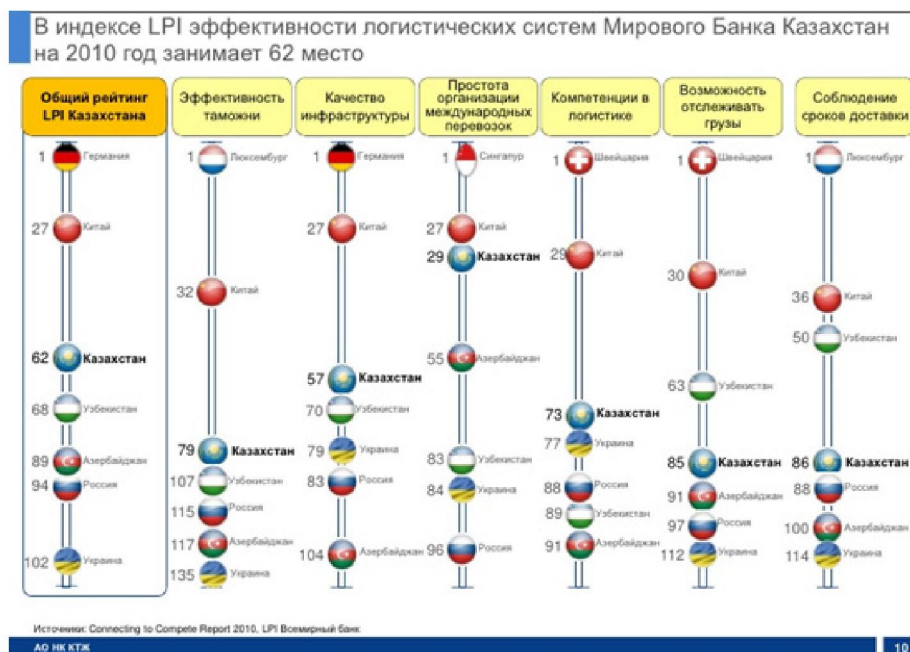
В индексе LPI эффективности логистических систем Мирового Банка Казахстан на 2010 год занимает 62 место

Общий рейтинг LPI Казахстана

1 Германия
27 Китай
62 Казахстан
68 Узбекистан
89 Азербайджан
94 Россия
102 Украина

Эффективность таможни

1 Люксембург
32 Китай
79 Казахстан
107 Узбекистан
115 Россия
117 Азербайджан
135 Украина

Качество инфраструктуры

1 Германия
27 Китай
57 Казахстан
70 Узбекистан
79 Украина
83 Россия
104 Азербайджан

Простота организации международных перевозок

1 Сингапур
27 Китай
29 Казахстан
55 Азербайджан
83 Узбекистан
84 Украина
96 Россия

Компетенции в логистике

1 Швейцария
29 Китай
73 Казахстан
77 Украина
88 Россия
89 Узбекистан
91 Азербайджан

Возможность отслеживать грузы

1 Швейцария
30 Китай
63 Узбекистан
85 Казахстан
91 Азербайджан
97 Россия
112 Украина

Соблюдение сроков доставки

1 Люксембург
36 Китай
50 Узбекистан
86 Казахстан
88 Россия
100 Азербайджан
114 Украина

Источники: Connecting to Compete Report 2010, LPI Всемирный банк

АО НК КТЖ

10